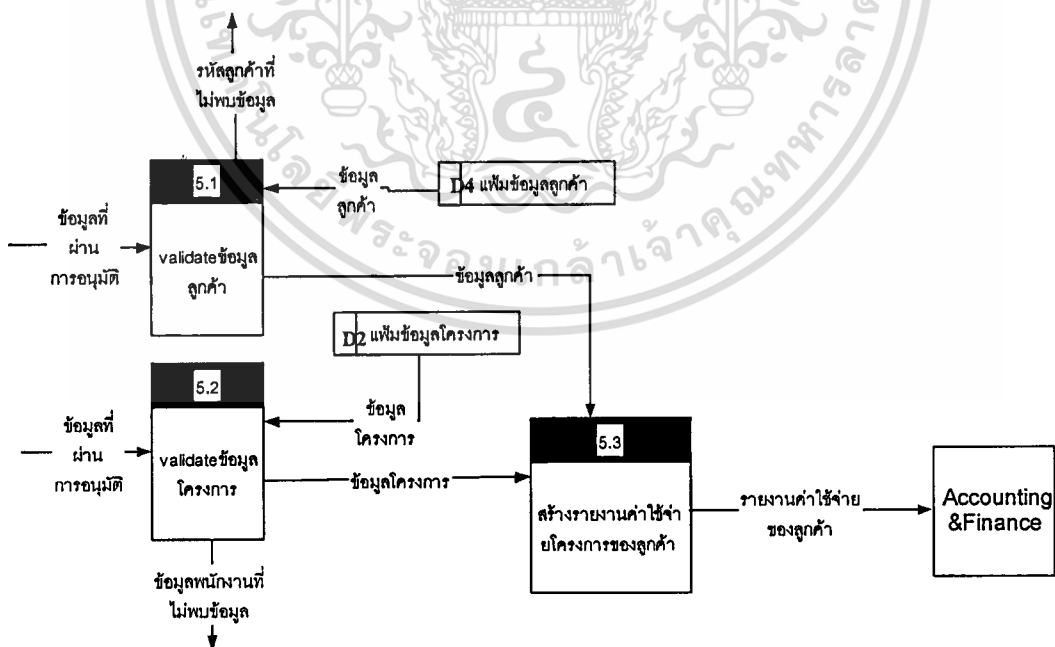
รหัสลูกค้าที่ไม่พบข้อมูล

5.1

validateข้อมูลลูกค้า

ข้อมูลลูกค้า

D4 แฟ้มข้อมูลลูกค้า

ข้อมูลที่ผ่านการอนุมัติ

ข้อมูลลูกค้า

D2 แฟ้มข้อมูลโครงการ

5.2

validateข้อมูลโครงการ

ข้อมูลโครงการ

ข้อมูลที่ผ่านการอนุมัติ

ข้อมูลโครงการ

5.3

สร้างรายงานค่าใช้จ่ายโครงการของลูกค้า

รายงานค่าใช้จ่ายของลูกค้า

Accounting &Finance

ข้อมูลพนักงานที่ไม่พบข้อมูล